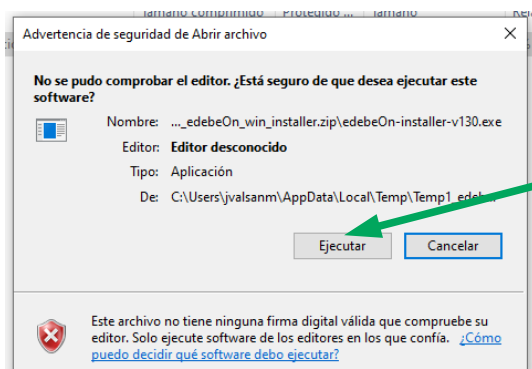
Tamaño comprimido | Protegido ... | Tamaño

Advertencia de seguridad de Abrir archivo

No se pudo comprobar el editor. ¿Está seguro de que desea ejecutar este software?

Nombre: ..._edebeOn_win_installer.zip\edebeOn-installer-v130.exe

Editor: Editor desconocido

Tipo: Aplicación

De: C:\Users\jvalsanm\AppData\Local\Temp\Temp1_edebe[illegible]

Ejecutar

Cancelar

Este archivo no tiene ninguna firma digital válida que compruebe su editor. Solo ejecute software de los editores en los que confía. ¿Cómo puedo decidir qué software debo ejecutar?